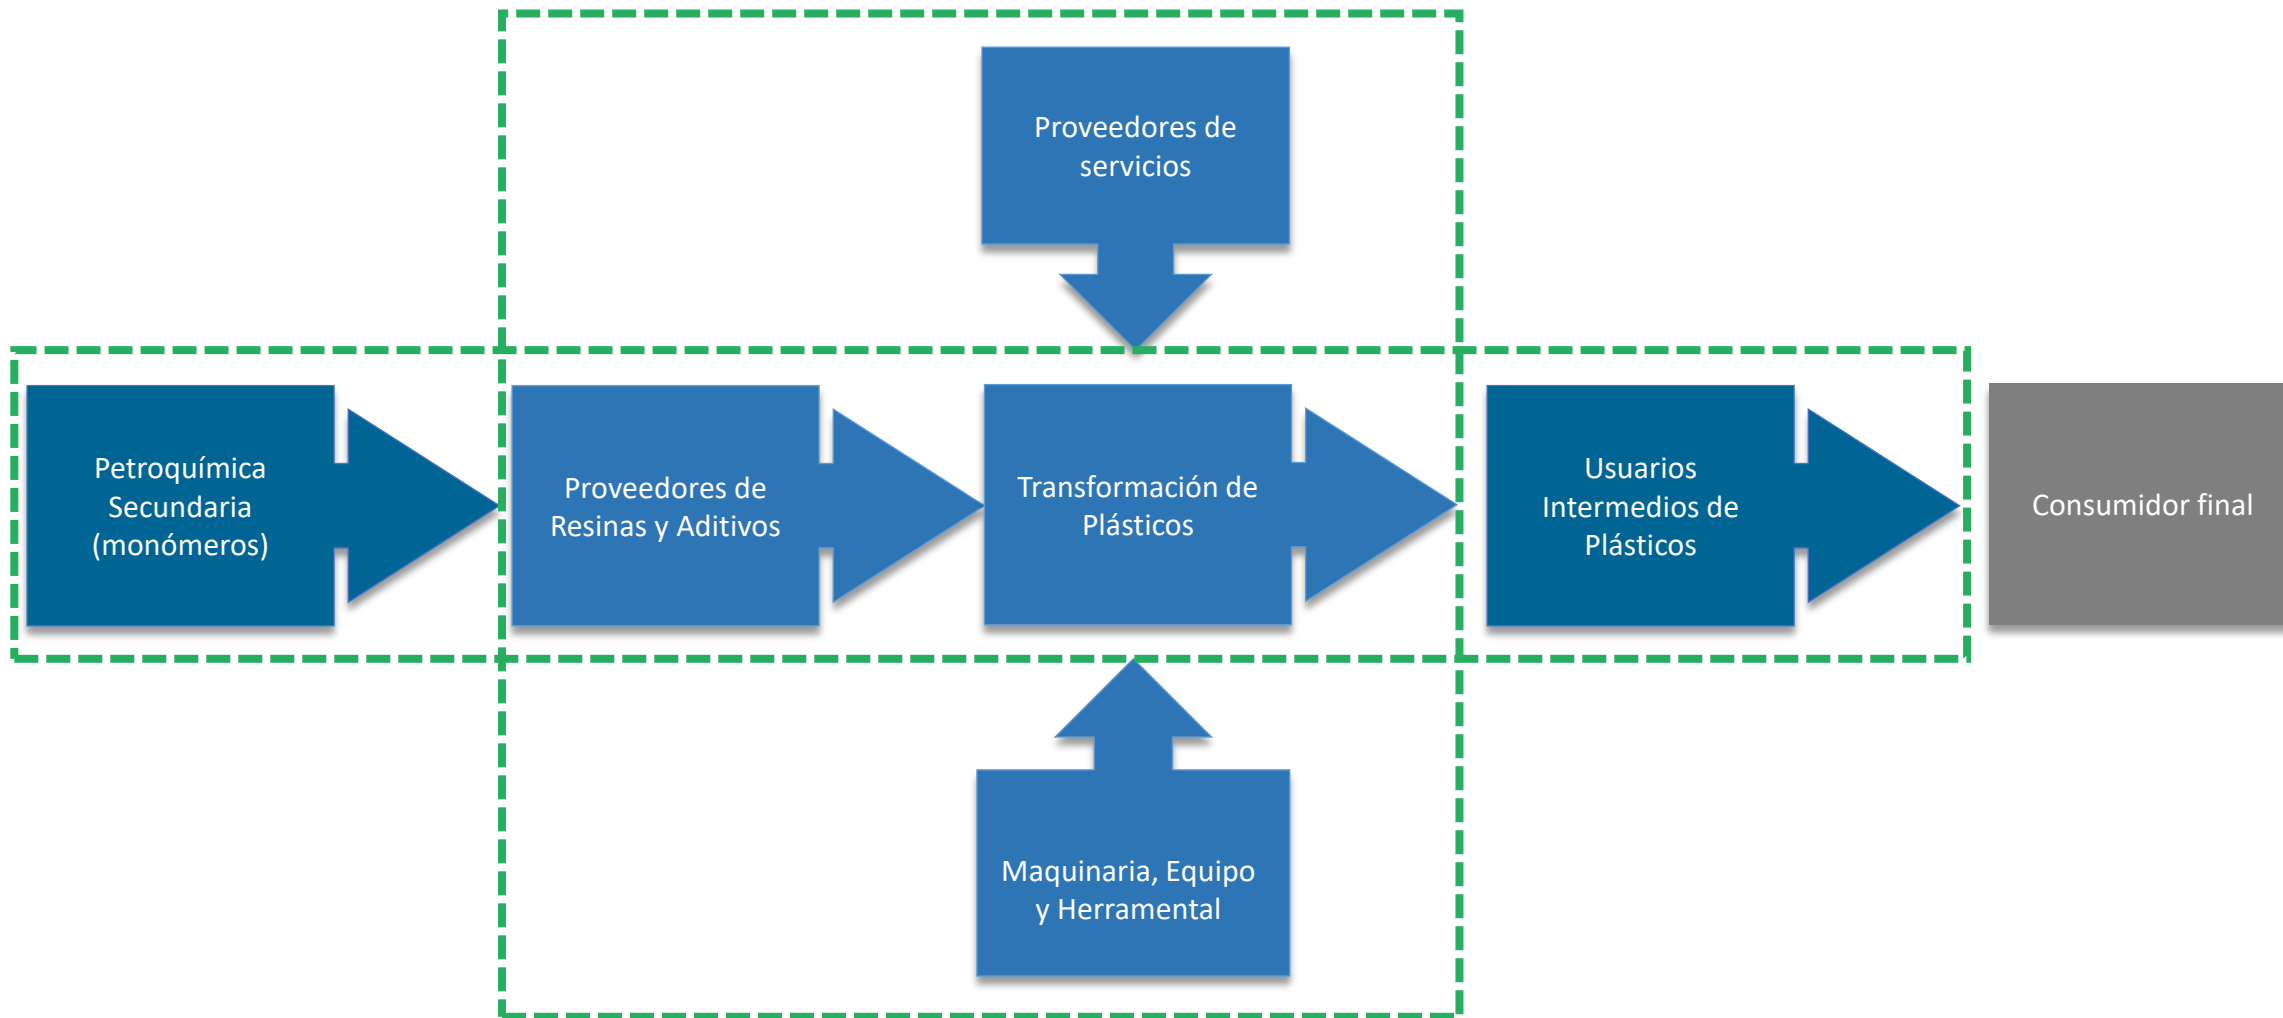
Proveedores de servicios

Petroquímica Secundaria (monómeros)

Proveedores de Resinas y Aditivos

Transformación de Plásticos

Usuarios Intermedios de Plásticos

Consumidor final

Maquinaria, Equipo y Herramental